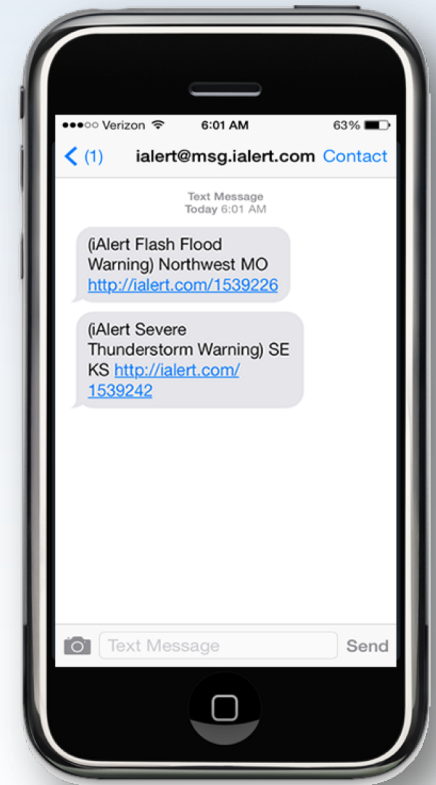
●●●○○ Verizon 6:01 AM 63%

< (1) ialert@msg.ialert.com Contact

Text Message
Today 6:01 AM

(iAlert Flash Flood Warning) Northwest MO http://ialert.com/1539226

(iAlert Severe Thunderstorm Warning) SE KS http://ialert.com/1539242

Text Message Send